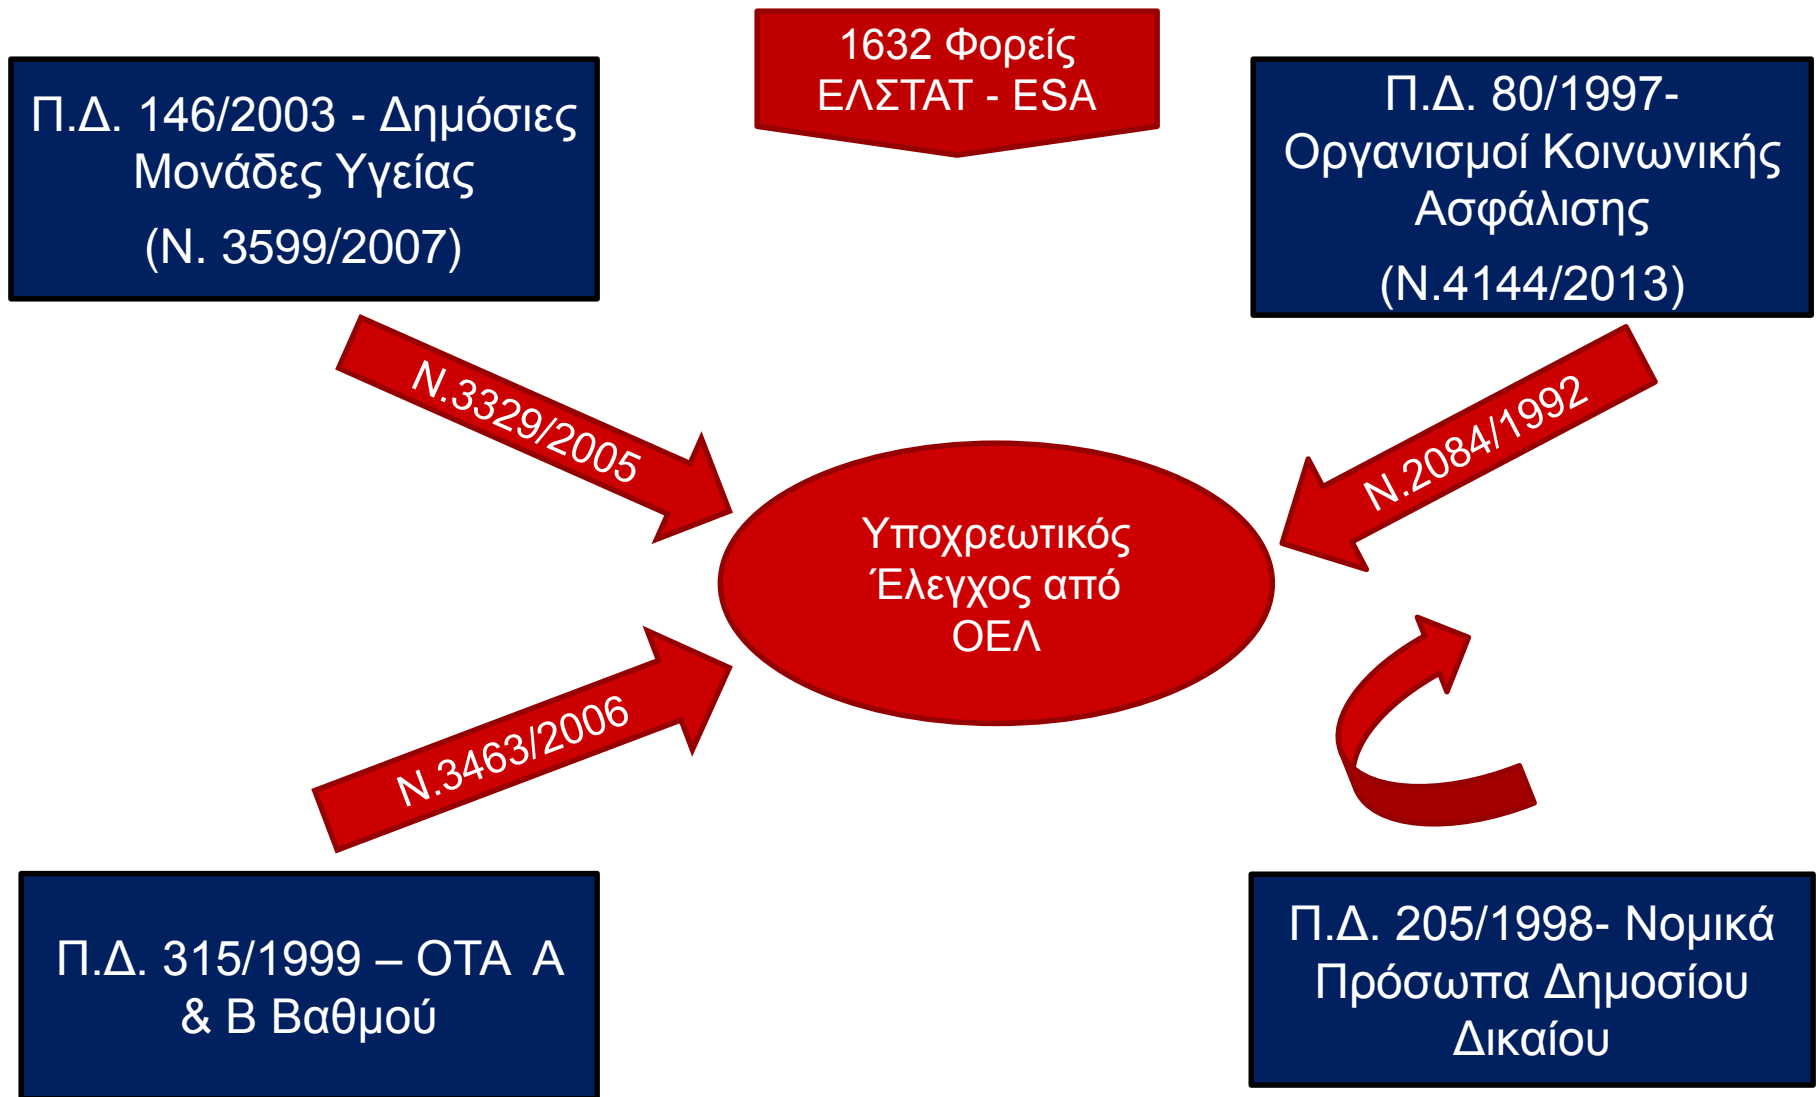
1632 Φορείς
ΕΛΣΤΑΤ - ESA

Π.Δ. 146/2003 - Δημόσιες Μονάδες Υγείας
(Ν. 3599/2007)

Π.Δ. 80/1997- Οργανισμοί Κοινωνικής Ασφάλισης
(Ν.4144/2013)

Ν.3329/2005

Ν.2084/1992

Υποχρεωτικός Έλεγχος από ΟΕΛ

Ν.3463/2006

Π.Δ. 315/1999 – ΟΤΑ Α & Β Βαθμού

Π.Δ. 205/1998- Νομικά Πρόσωπα Δημοσίου Δικαίου